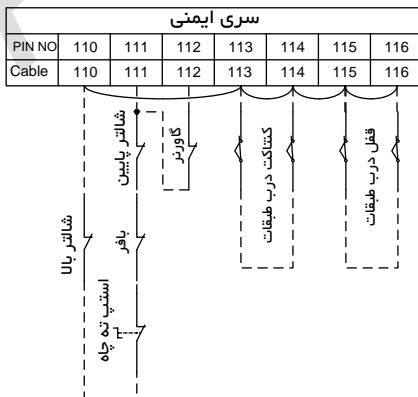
سری ایمنی

| PIN NO | 110 | 111 | 112 | 113 | 114 | 115 | 116 |
|---|---|---|---|---|---|---|---|
| Cable | 110 | 111 | 112 | 113 | 114 | 115 | 116 |

شالتر پایین
گاورنر
کنتاکت درب طبقات
قفل درب طبقات
شالتر بالا
بافر
استپ ته چاه